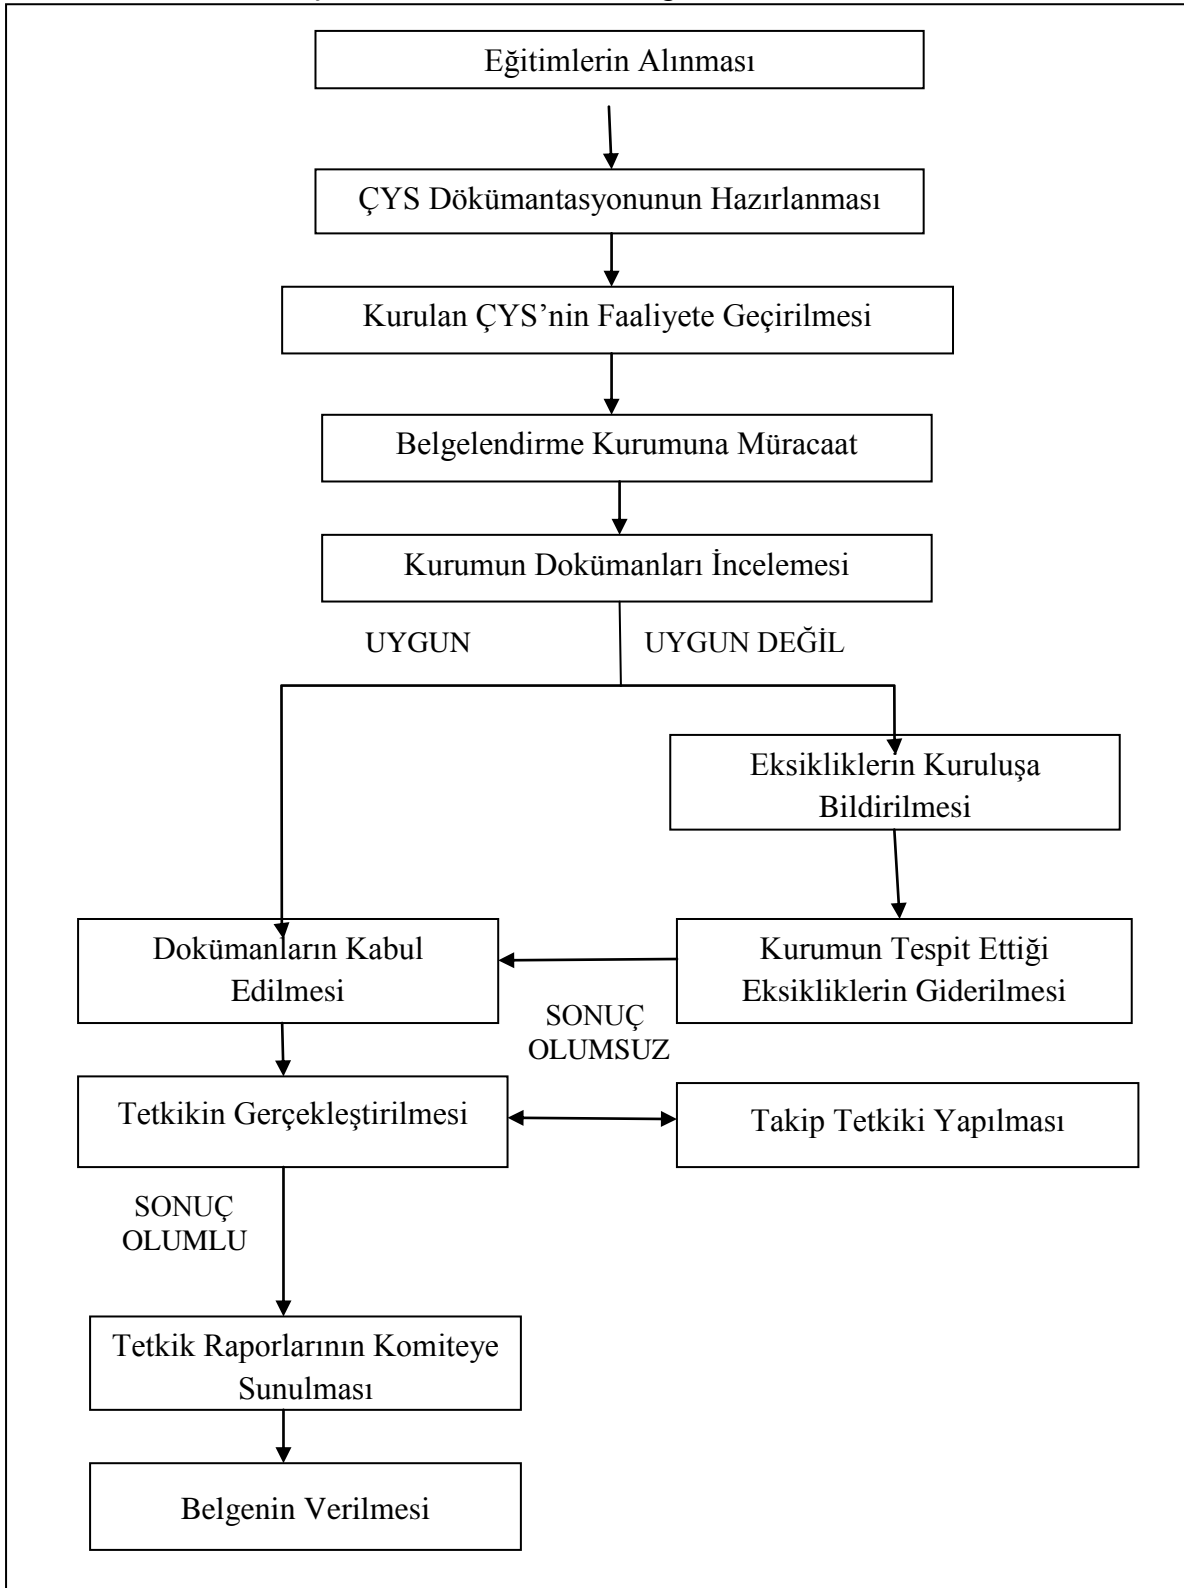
Eğitimlerin Alınması

ÇYS Dökümantasyonunun Hazırlanması

Kurulan ÇYS'nin Faaliyete Geçirilmesi

Belgelendirme Kurumuna Müracaat

Kurumun Dokümanları İncelemesi

UYGUN

UYGUN DEĞİL

Eksikliklerin Kuruluşa Bildirilmesi

Dokümanların Kabul Edilmesi

Kurumun Tespit Ettiği Eksikliklerin Giderilmesi

SONUÇ OLUMSUZ

Tetkikin Gerçekleştirilmesi

Takip Tetkiki Yapılması

SONUÇ OLUMLU

Tetkik Raporlarının Komiteye Sunulması

Belgenin Verilmesi